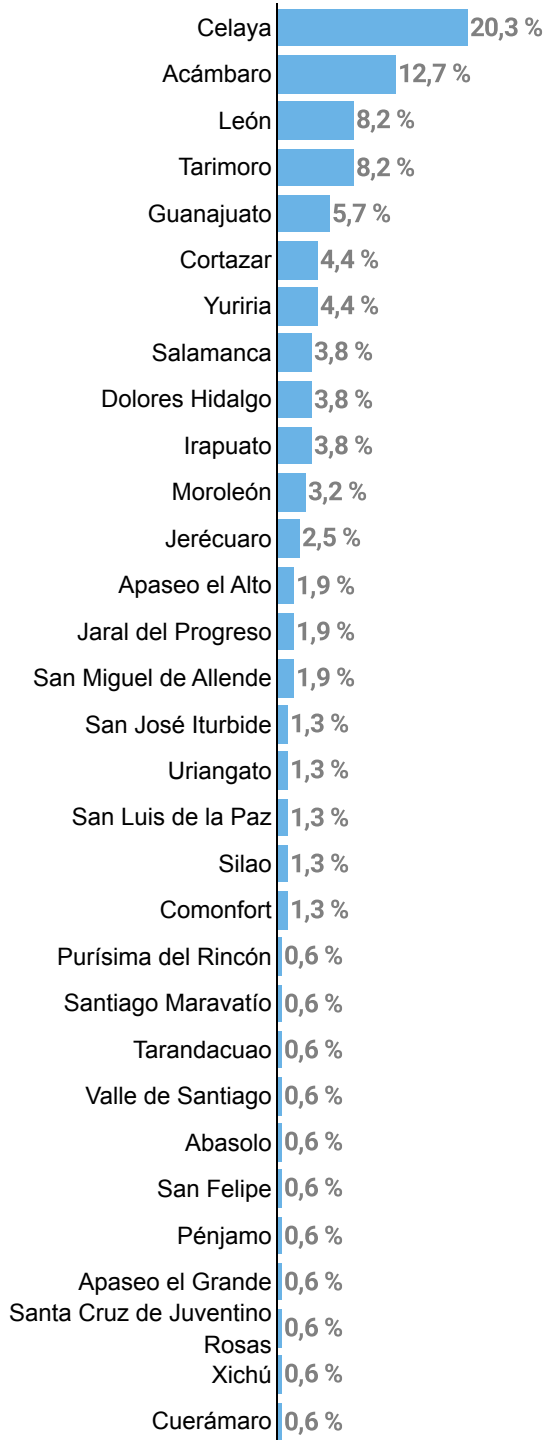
| Municipio | % |
|---|---|
| Celaya | 20,3 % |
| Acámbaro | 12,7 % |
| León | 8,2 % |
| Tarimoro | 8,2 % |
| Guanajuato | 5,7 % |
| Cortazar | 4,4 % |
| Yuriria | 4,4 % |
| Salamanca | 3,8 % |
| Dolores Hidalgo | 3,8 % |
| Irapuato | 3,8 % |
| Moroleón | 3,2 % |
| Jerécuaro | 2,5 % |
| Apaseo el Alto | 1,9 % |
| Jaral del Progreso | 1,9 % |
| San Miguel de Allende | 1,9 % |
| San José Iturbide | 1,3 % |
| Uriangato | 1,3 % |
| San Luis de la Paz | 1,3 % |
| Silao | 1,3 % |
| Comonfort | 1,3 % |
| Purísima del Rincón | 0,6 % |
| Santiago Maravatío | 0,6 % |
| Tarandacuao | 0,6 % |
| Valle de Santiago | 0,6 % |
| Abasolo | 0,6 % |
| San Felipe | 0,6 % |
| Pénjamo | 0,6 % |
| Apaseo el Grande | 0,6 % |
| Santa Cruz de Juventino Rosas | 0,6 % |
| Xichú | 0,6 % |
| Cuerámaro | 0,6 % |